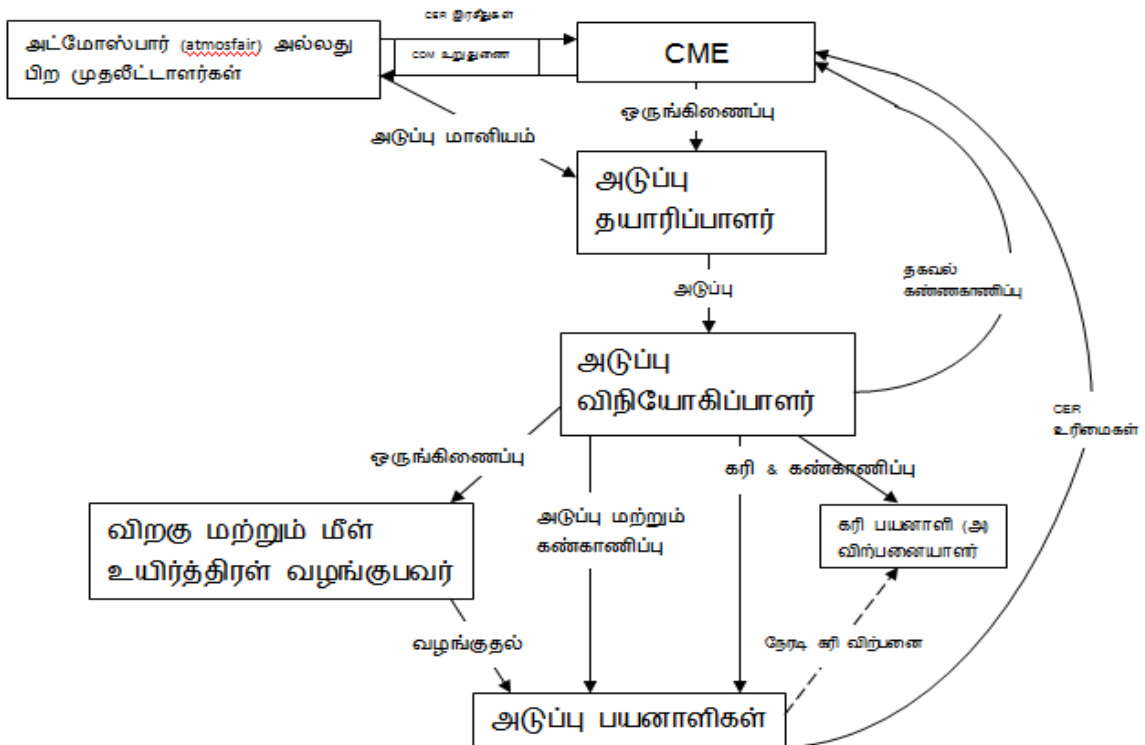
அட்மோஸ்பார் (atmosfair) அல்லது பிற முதலீட்டாளர்கள்

CER இரசீதுகள்

CDM உறுதுணை

CME

ஒருங்கிணைப்பு

அடுப்பு மானியம்

அடுப்பு தயாரிப்பாளர்

அடுப்பு

தகவல் கண்ணகாணிப்பு

அடுப்பு விநியோகிப்பாளர்

CER உரிமைகள்

ஒருங்கிணைப்பு

கரி & கண்காணிப்பு

விறகு மற்றும் மீள் உயிர்த்திரள் வழங்குபவர்

அடுப்பு மற்றும் கண்காணிப்பு

கரி பயனாளி (அ) விற்பனையாளர்

வழங்குதல்

நேரடி கரி விற்பனை

அடுப்பு பயனாளிகள்